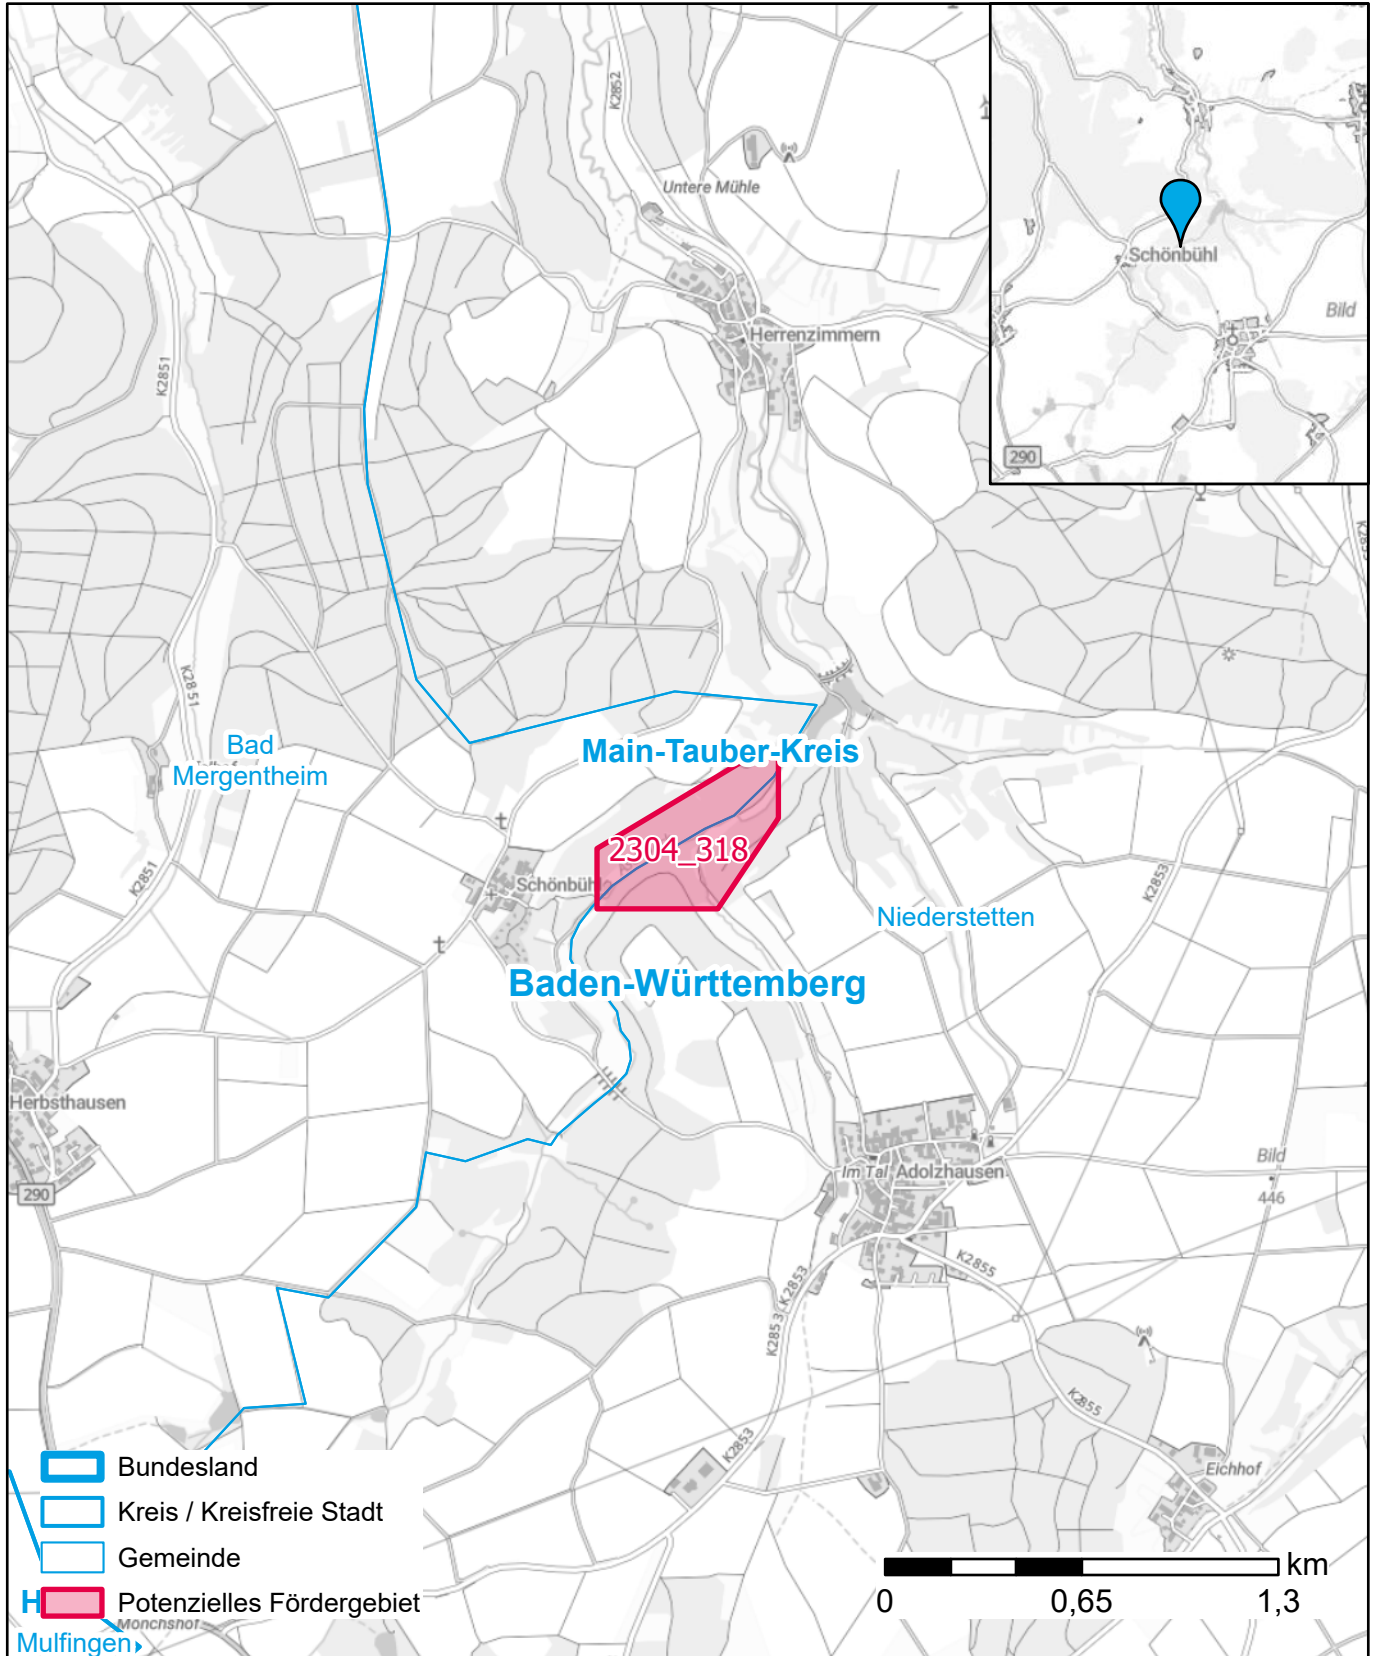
Untere Mühle
K2852
Herrenzimmern
K2851
K2851
Bad Mergentheim
Main-Tauber-Kreis
2304_318
Schönbühl
Niederstetten
K2853
Baden-Württemberg
K2851
Herbsthausen
290
Im Tal
Adolzhausen
Bild
446
K2855
K2853
K2853
K2855
K2853
Eichhof
Mönchshof
Mulfingen
H

Schönbühl
Bild
290

Bundesland
Kreis / Kreisfreie Stadt
Gemeinde
Potenzielles Fördergebiet

km
0
0,65
1,3